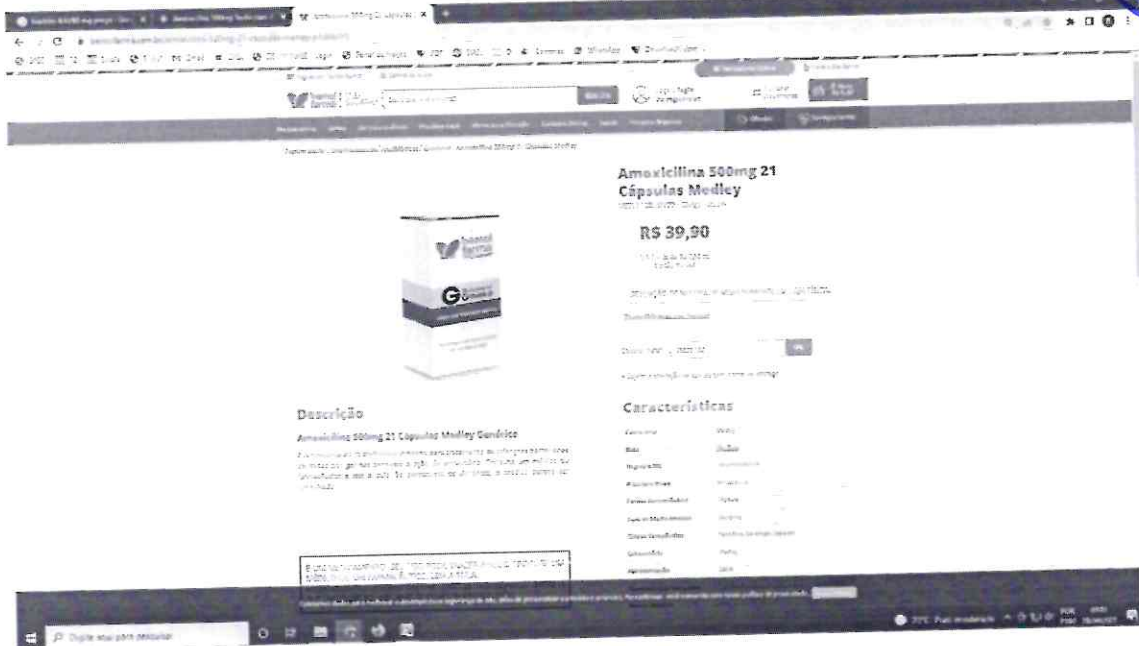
Amoxicilina 500mg 21 Cápsulas Medley

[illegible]

R$ 39,90

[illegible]

Descrição

Amoxicilina 500mg 21 Cápsulas Medley Genérico

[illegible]

Características

| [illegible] | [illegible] |
|---|---|
| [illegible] | Medley |
| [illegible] | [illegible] |
| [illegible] | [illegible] |
| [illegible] | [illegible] |
| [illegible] | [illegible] |
| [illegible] | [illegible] |
| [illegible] | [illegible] |
| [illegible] | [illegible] |

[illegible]

Digite aqui para pesquisar